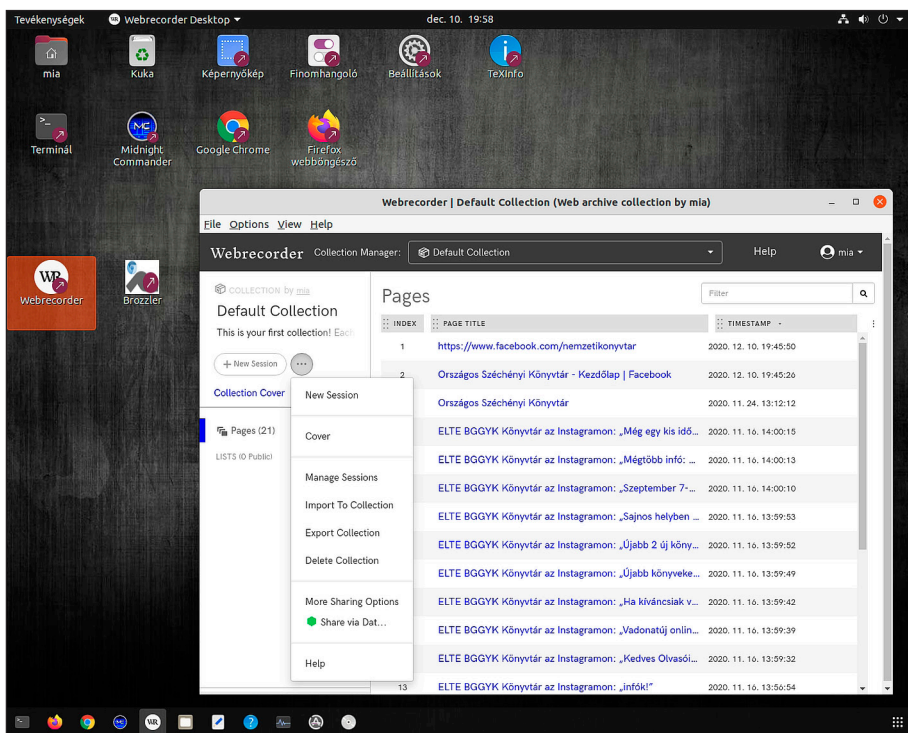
Tevékenységek Webrecorder Desktop ▾ dec. 10. 19:58

mia
Kuka
Képernyőkép
Finomhangoló
Beállítások
TeXInfo
Terminál
Midnight Commander
Google Chrome
Firefox webböngésző
Webrecorder
Brozzler

Webrecorder | Default Collection (Web archive collection by mia)

File Options View Help

Webrecorder Collection Manager: Default Collection Help mia

COLLECTION by mia
Default Collection
This is your first collection! Each

+ New Session

Collection Cover

Pages (21)

LISTS (0 Public)

New Session
Cover
Manage Sessions
Import To Collection
Export Collection
Delete Collection
More Sharing Options
Share via Dat...
Help

Pages

Filter

| INDEX | PAGE TITLE | TIMESTAMP |
|---|---|---|
| 1 | https://www.facebook.com/nemzetikonyvtar | 2020. 12. 10. 19:45:50 |
| 2 | Országos Széchényi Könyvtár - Kezdőlap \| Facebook | 2020. 12. 10. 19:45:26 |
| | Országos Széchényi Könyvtár | 2020. 11. 24. 13:12:12 |
| | ELTE BGGYK Könyvtár az Instagramon: „Még egy kis idő... | 2020. 11. 16. 14:00:15 |
| | ELTE BGGYK Könyvtár az Instagramon: „Mégtöbb infó: ... | 2020. 11. 16. 14:00:13 |
| | ELTE BGGYK Könyvtár az Instagramon: „Szeptember 7-... | 2020. 11. 16. 14:00:10 |
| | ELTE BGGYK Könyvtár az Instagramon: „Sajnos helyben ... | 2020. 11. 16. 13:59:53 |
| | ELTE BGGYK Könyvtár az Instagramon: „Újabb 2 új köny... | 2020. 11. 16. 13:59:52 |
| | ELTE BGGYK Könyvtár az Instagramon: „Újabb könyveke... | 2020. 11. 16. 13:59:49 |
| | ELTE BGGYK Könyvtár az Instagramon: „Ha kíváncsiak v... | 2020. 11. 16. 13:59:42 |
| | ELTE BGGYK Könyvtár az Instagramon: „Vadonatúj onlin... | 2020. 11. 16. 13:59:39 |
| | ELTE BGGYK Könyvtár az Instagramon: „Kedves Olvasói... | 2020. 11. 16. 13:59:32 |
| 13 | ELTE BGGYK Könyvtár az Instagramon: „infók!” | 2020. 11. 16. 13:56:54 |